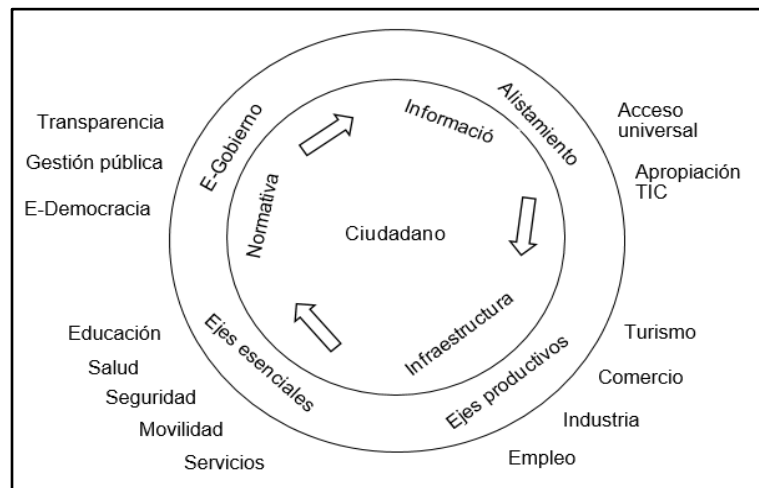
Transparencia

Gestión pública

E-Democracia

E-Gobierno

Alistamiento

Acceso universal

Apropiación TIC

Informació

Normativa

Ciudadano

Infraestructura

Educación

Salud

Seguridad

Movilidad

Servicios

Ejes esenciales

Ejes productivos

Turismo

Comercio

Industria

Empleo